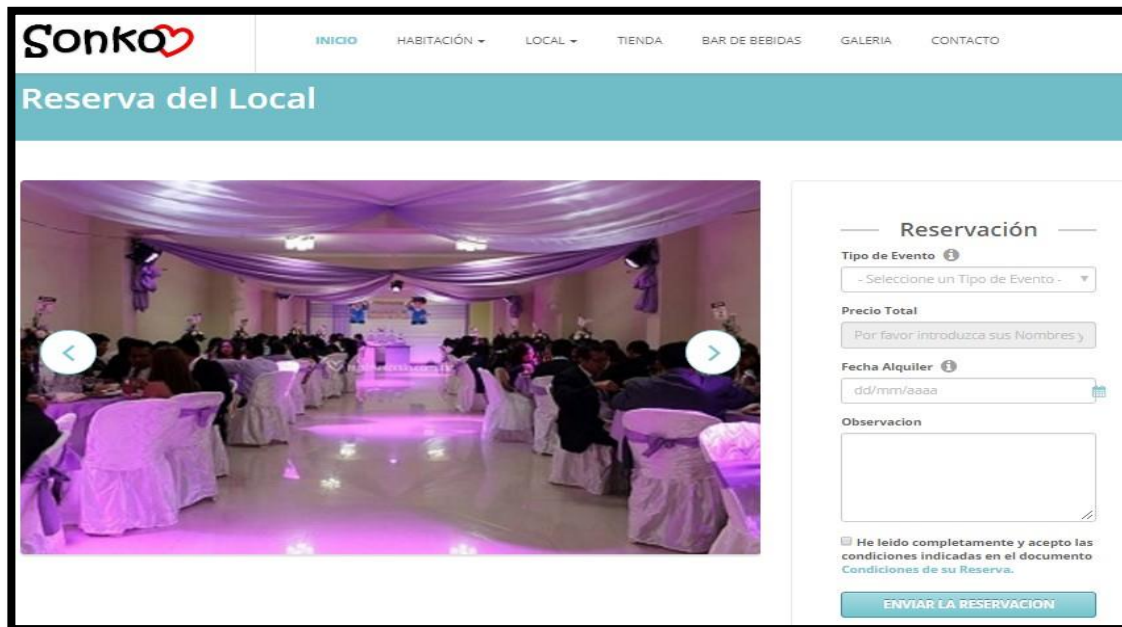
Sonko

INICIO HABITACIÓN LOCAL TIENDA BAR DE BEBIDAS GALERIA CONTACTO

Reserva del Local

Reservación

Tipo de Evento

- Seleccione un Tipo de Evento -

Precio Total

Por favor introduzca sus Nombres y

Fecha Alquiler

dd/mm/aaaa

Observacion

He leido completamente y acepto las condiciones indicadas en el documento Condiciones de su Reserva.

ENVIAR LA RESERVACION